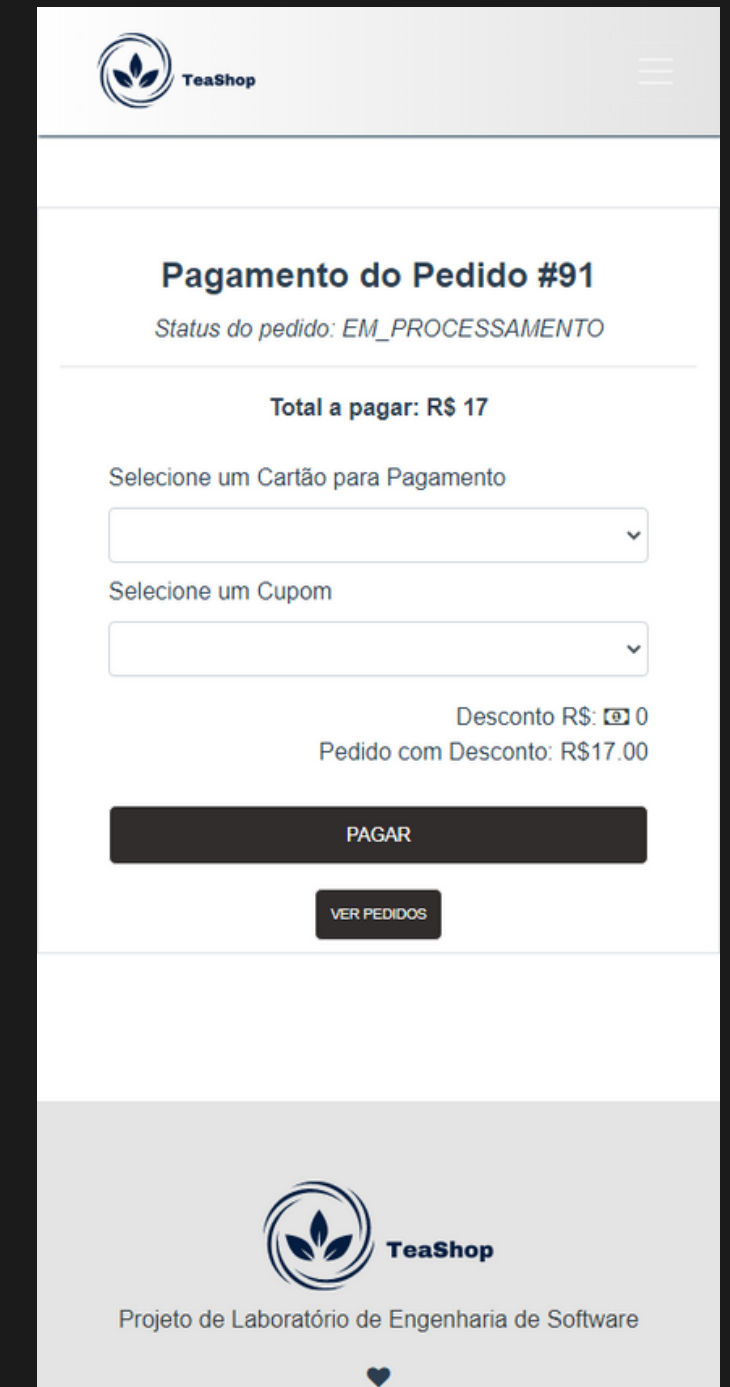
TeaShop

Pagamento do Pedido #91

Status do pedido: EM_PROCESSAMENTO

Total a pagar: R$ 17

Selecione um Cartão para Pagamento

Selecione um Cupom

Desconto R$: 0

Pedido com Desconto: R$17.00

PAGAR

VER PEDIDOS

TeaShop

Projeto de Laboratório de Engenharia de Software